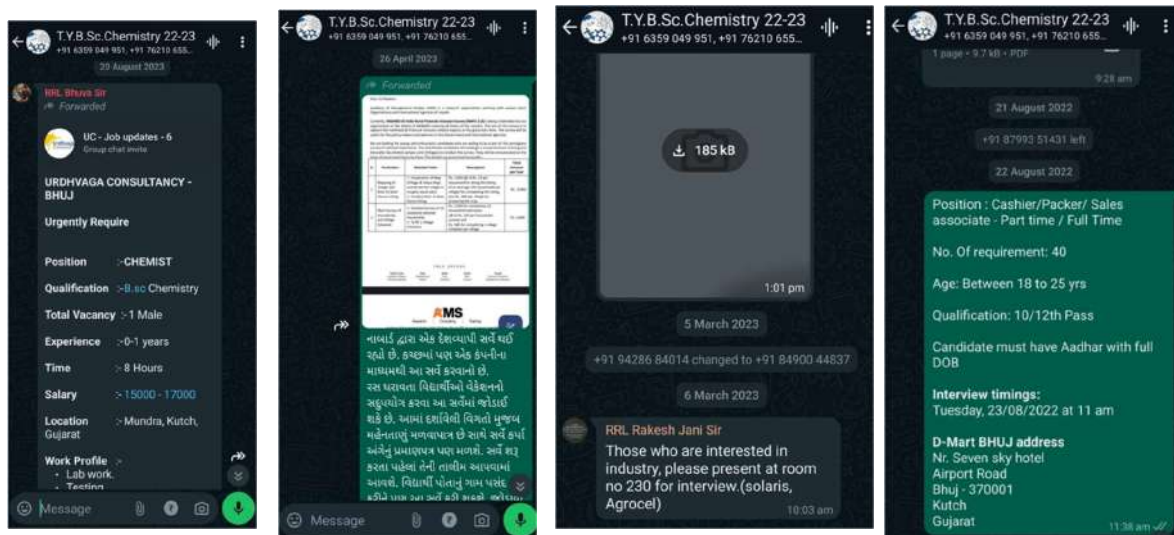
T.Y.B.Sc.Chemistry 22-23
+91 6359 049 951, +91 76210 655...

20 August 2023

RRL Bhuva Sir
Forwarded

UC - Job updates - 6
Group chat invite

URDHVAGA CONSULTANCY - BHUJ

Urgently Require

Position :-CHEMIST

Qualification :-B.sc Chemistry

Total Vacancy :-1 Male

Experience :-0-1 years

Time :-8 Hours

Salary :-15000 - 17000

Location :-Mundra, Kutch, Gujarat

Work Profile :-
• Lab work.
• Testing

Message

T.Y.B.Sc.Chemistry 22-23
+91 6359 049 951, +91 76210 655...

26 April 2023

Forwarded

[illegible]

AMS

નાબાર્ડ દ્વારા એક દેશવ્યાપી સર્વે થઈ રહ્યો છે. કચ્છમાં પણ એક કંપની-ના માધ્યમથી આ સર્વે કરવાનો છે. રસ ધરાવતા વિદ્યાર્થીઓ વેકેશનનો સદુપયોગ કરવા આ સર્વેમાં જોડાઈ શકે છે. આમાં દર્શાવેલી વિગતો મુજબ મહેનતાણું મળવાપાત્ર છે સાથે સર્વે કર્યા અંગેનું પ્રમાણપત્ર પણ મળશે. સર્વે શરૂ કરતા પહેલાં તેની તાલીમ આપવામાં આવશે. વિદ્યાર્થી પોતાનું ગામ પસંદ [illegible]

Message

T.Y.B.Sc.Chemistry 22-23
+91 6359 049 951, +91 76210 655...

185 kB

1:01 pm

5 March 2023

+91 94286 84014 changed to +91 84900 44837

6 March 2023

RRL Rakesh Jani Sir
Those who are interested in industry, please present at room no 230 for interview.(solaris, Agrocel)

10:03 am

Message

T.Y.B.Sc.Chemistry 22-23
+91 6359 049 951, +91 76210 655...

1 page • 9.7 kB • PDF

9:28 am

21 August 2022

+91 87993 51431 left

22 August 2022

Position : Cashier/Packer/ Sales associate - Part time / Full Time

No. Of requirement: 40

Age: Between 18 to 25 yrs

Qualification: 10/12th Pass

Candidate must have Aadhar with full DOB

Interview timings:
Tuesday, 23/08/2022 at 11 am

D-Mart BHUJ address
Nr. Seven sky hotel
Airport Road
Bhuj - 370001
Kutch
Gujarat

11:38 am